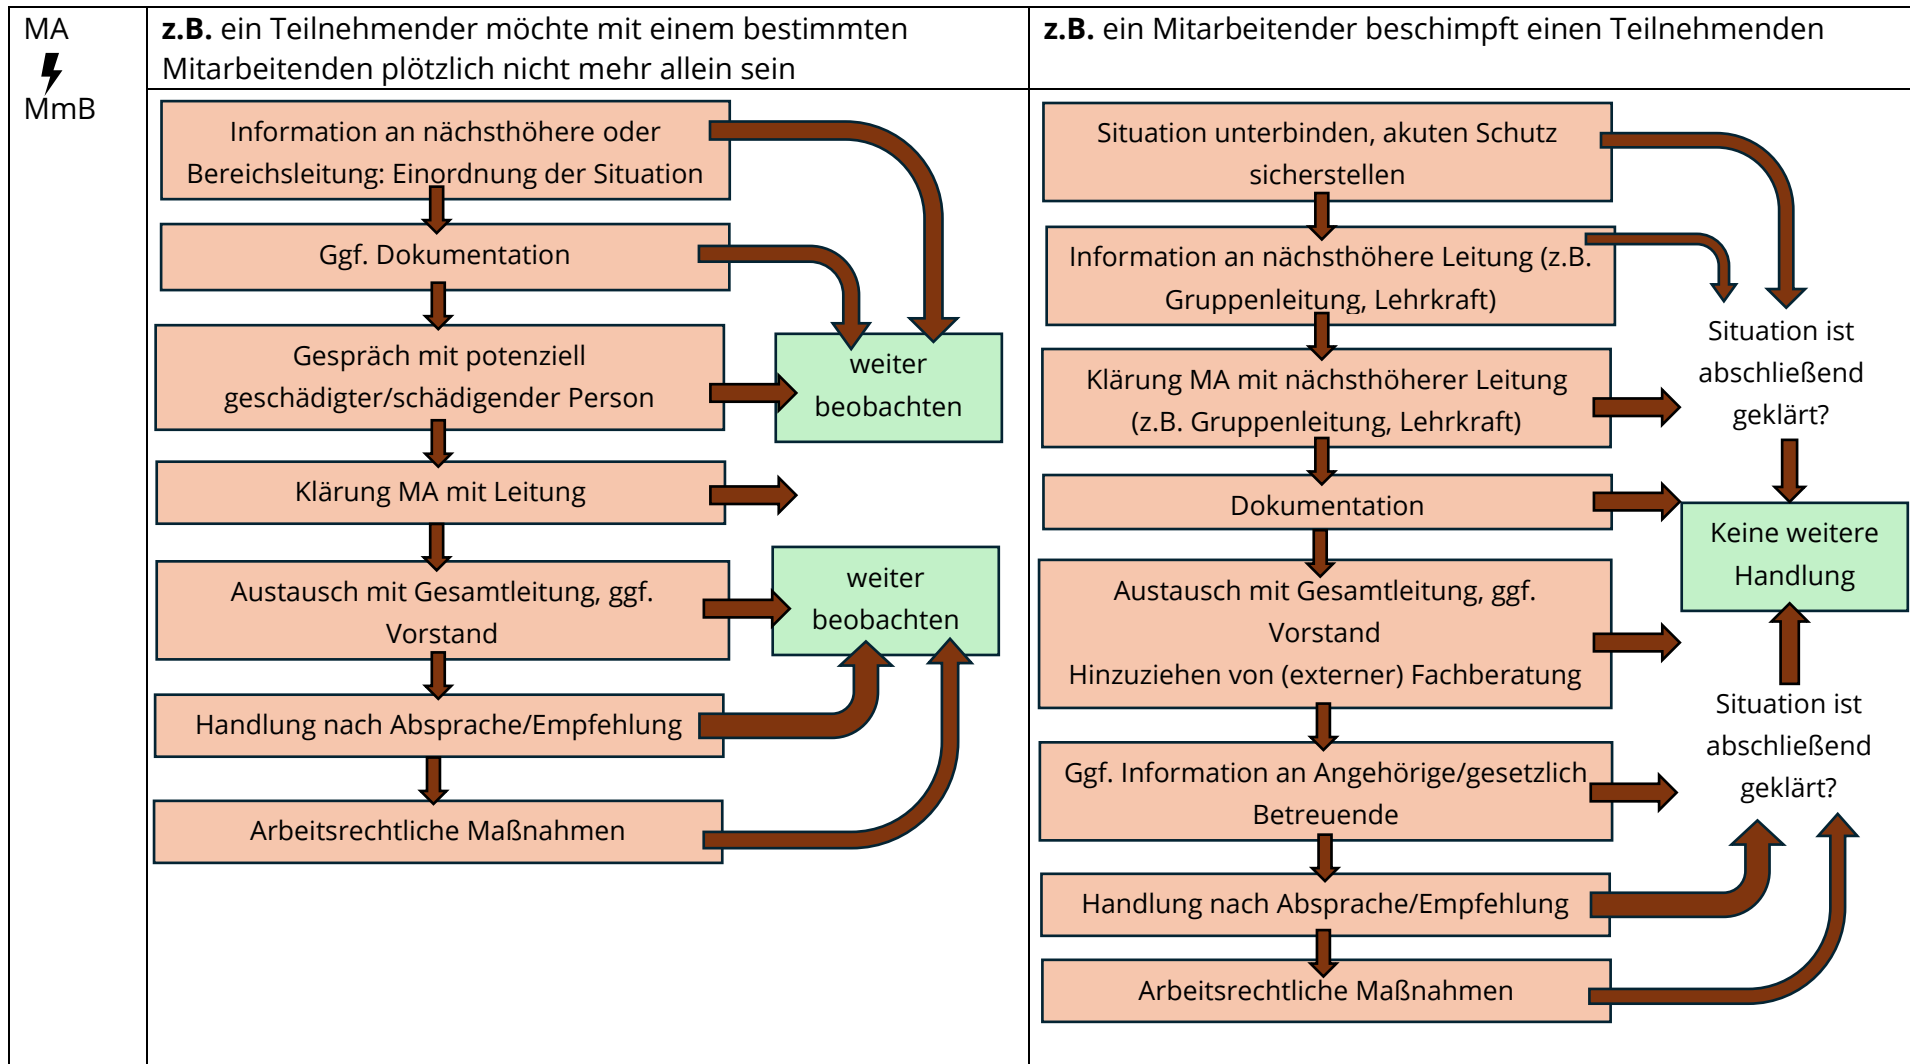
MA
MmB

**z.B.** ein Teilnehmender möchte mit einem bestimmten Mitarbeitenden plötzlich nicht mehr allein sein

Information an nächsthöhere oder Bereichsleitung: Einordnung der Situation

Ggf. Dokumentation

Gespräch mit potenziell geschädigter/schädigender Person

weiter beobachten

Klärung MA mit Leitung

Austausch mit Gesamtleitung, ggf. Vorstand

weiter beobachten

Handlung nach Absprache/Empfehlung

Arbeitsrechtliche Maßnahmen

**z.B.** ein Mitarbeitender beschimpft einen Teilnehmenden

Situation unterbinden, akuten Schutz sicherstellen

Information an nächsthöhere Leitung (z.B. Gruppenleitung, Lehrkraft)

Situation ist abschließend geklärt?

Klärung MA mit nächsthöherer Leitung (z.B. Gruppenleitung, Lehrkraft)

Dokumentation

Keine weitere Handlung

Austausch mit Gesamtleitung, ggf. Vorstand
Hinzuziehen von (externer) Fachberatung

Situation ist abschließend geklärt?

Ggf. Information an Angehörige/gesetzlich Betreuende

Handlung nach Absprache/Empfehlung

Arbeitsrechtliche Maßnahmen